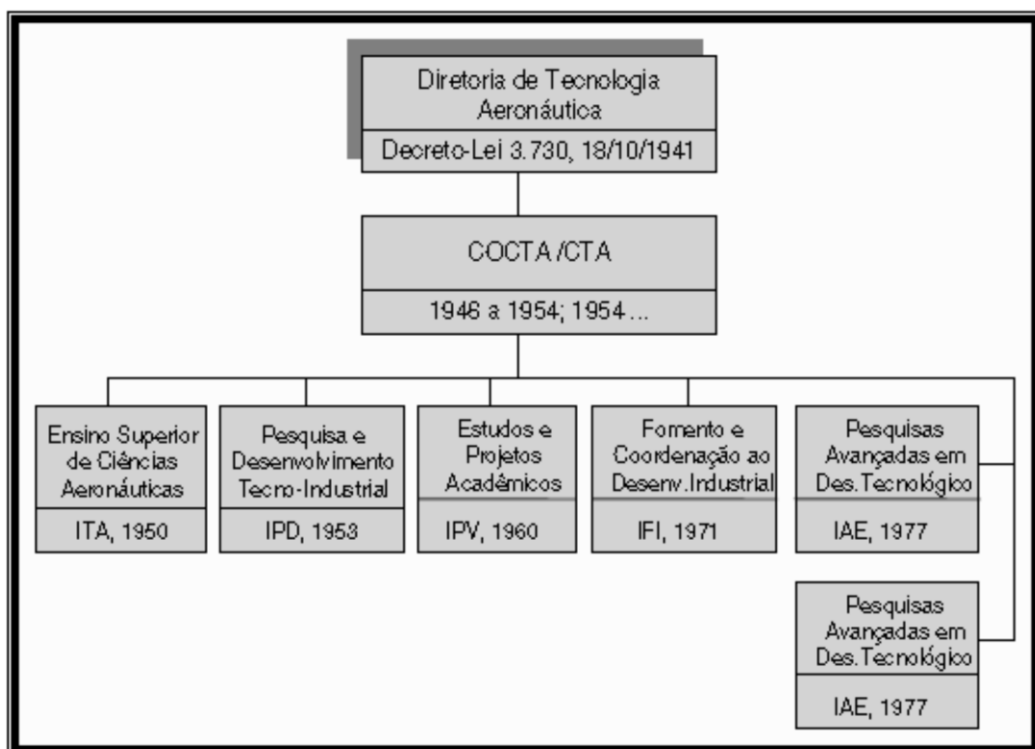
Diretoria de Tecnologia Aeronáutica
Decreto-Lei 3.730, 18/10/1941

COCTA /CTA
1946 a 1954; 1954 ...

Ensino Superior de Ciências Aeronáuticas
ITA, 1950

Pesquisa e Desenvolvimento Tecno-Industrial
IPD, 1953

Estudos e Projetos Acadêmicos
IPV, 1960

Fomento e Coordenação ao Desenv.Industrial
IFI, 1971

Pesquisas Avançadas em Des.Tecnológico
IAE, 1977

Pesquisas Avançadas em Des.Tecnológico
IAE, 1977